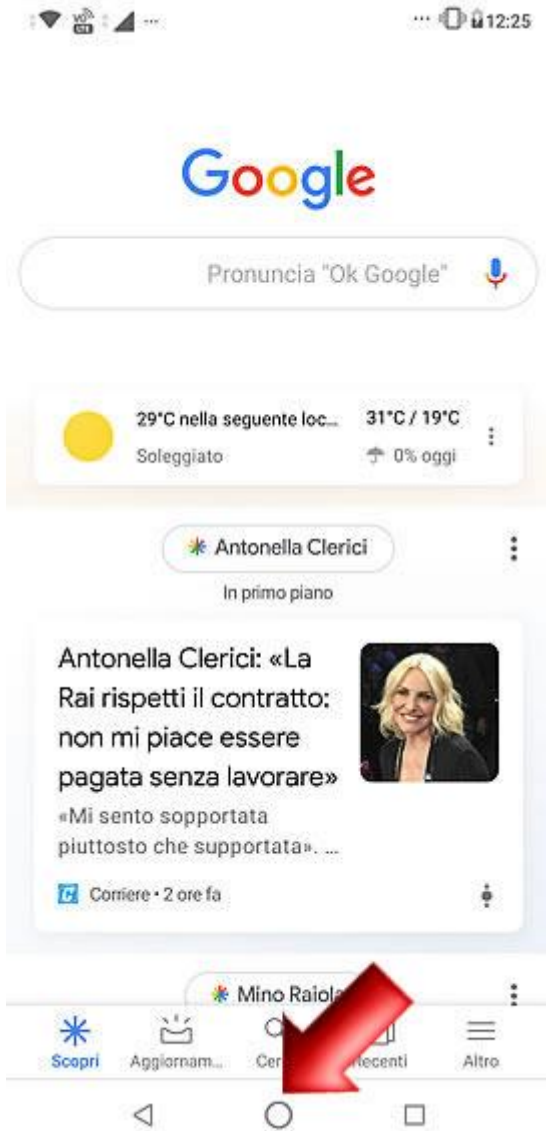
12:25

Google

Pronuncia "Ok Google"

29°C nella seguente loc... 31°C / 19°C
Soleggiato 0% oggi

Antonella Clerici
In primo piano

Antonella Clerici: «La Rai rispetti il contratto: non mi piace essere pagata senza lavorare»
«Mi sento sopportata piuttosto che supportata». ...

Corriere • 2 ore fa

Mino Raiola

Scopri Aggiornam... Cer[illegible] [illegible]ecenti Altro